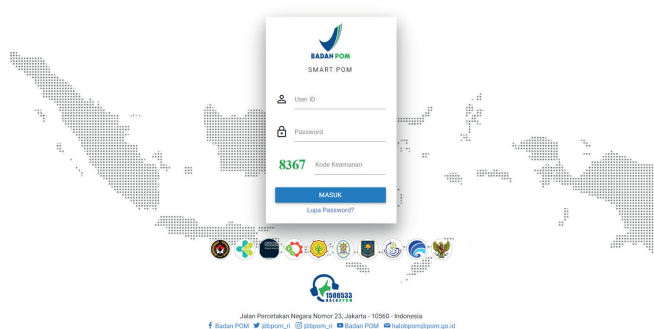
BADAN POM

SMART POM

User ID

Password

8367 Kode Keamanan

MASUK

Lupa Password?

1500533 HALOBPOM

Jalan Percetakan Negara Nomor 23, Jakarta - 10560 - Indonesia

Badan POM @bpom_ri @bpom_ri Badan POM halobpom@pom.go.id